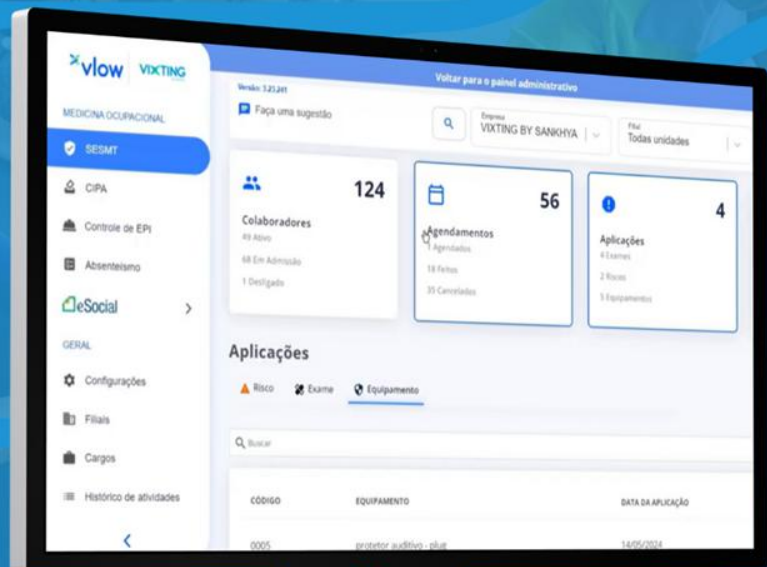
vlow VIXTING

MEDICINA OCUPACIONAL

SESMT

CIPA

Controle de EPI

Absenteísmo

eSocial

GERAL

Configurações

Filiais

Cargos

Histórico de atividades

Voltar para o painel administrativo

Versão: 1.23.241

Faça uma sugestão

Empresa
VIXTING BY SANKHYA

Filial
Todas unidades

124
Colaboradores
49 Ativo
68 Em Admissão
1 Desligado

56
Agendamentos
1 Agendados
18 Feitos
35 Cancelados

4
Aplicações
4 Exames
2 Riscos
3 Equipamentos

Aplicações

Risco Exame Equipamento

Buscar

| CÓDIGO | EQUIPAMENTO | DATA DA APLICAÇÃO |
|---|---|---|
| 0005 | protetor auditivo - plug | 14/05/2024 |